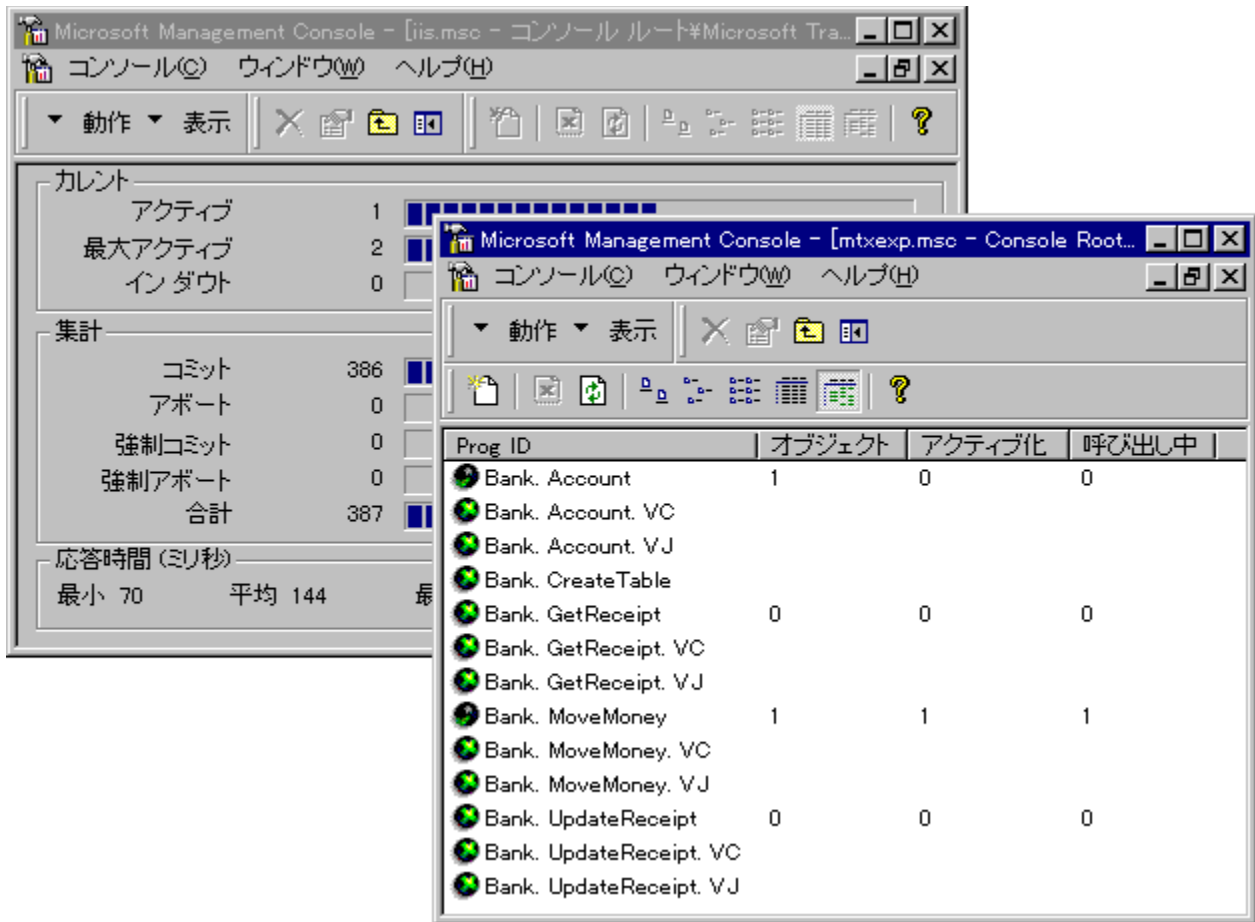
Microsoft Management Console - [iis.msc - コンソール ルート¥Microsoft Tra...

コンソール(C) ウィンドウ(W) ヘルプ(H)

動作 表示

カレント
アクティブ 1
最大アクティブ 2
イン ダウト 0

集計
コミット 386
アボート 0
強制コミット 0
強制アボート 0
合計 387

応答時間 (ミリ秒)
最小 70 平均 144 最

Microsoft Management Console - [mtxexp.msc - Console Root...

コンソール(C) ウィンドウ(W) ヘルプ(H)

動作 表示

| Prog ID | オブジェクト | アクティブ化 | 呼び出し中 |
|---|---|---|---|
| Bank. Account | 1 | 0 | 0 |
| Bank. Account. VC | | | |
| Bank. Account. VJ | | | |
| Bank. CreateTable | | | |
| Bank. GetReceipt | 0 | 0 | 0 |
| Bank. GetReceipt. VC | | | |
| Bank. GetReceipt. VJ | | | |
| Bank. MoveMoney | 1 | 1 | 1 |
| Bank. MoveMoney. VC | | | |
| Bank. MoveMoney. VJ | | | |
| Bank. UpdateReceipt | 0 | 0 | 0 |
| Bank. UpdateReceipt. VC | | | |
| Bank. UpdateReceipt. VJ | | | |